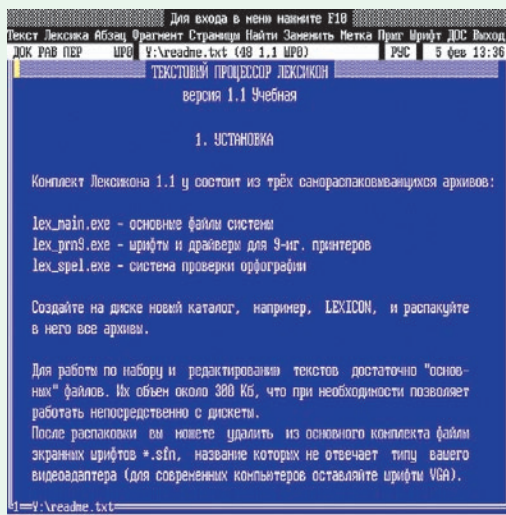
Для входа в меню нажмите F10
Текст Лексика Абзац Фрагмент Страницы Найти Заменить Метка Прнт Шрифт ДОС Выход
ДОК РАБ ПЕР ШР0 Y:\readme.txt (48 1.1 ШР0) РУС 5 фев 13:36

ТЕКСТОВЫЙ ПРОЦЕССОР ЛЕКСИКОН
версия 1.1 Учебная

1. УСТАНОВКА

Комплект Лексикона 1.1 у состоит из трёх самораспаковывающихся архивов:

lex_main.exe - основные файлы системы
lex_prn9.exe - шрифты и драйверы для 9-иг. принтеров
lex_spel.exe - система проверки орфографии

Создайте на диске новый каталог, например, LEXICON, и распакуйте в него все архивы.

Для работы по набору и редактированию текстов достаточно "основных" файлов. Их объем около 300 Кб, что при необходимости позволяет работать непосредственно с дискеты.
После распаковки вы можете удалить из основного комплекта файлы экранных шрифтов *.sfn, название которых не отвечает типу вашего видеоадаптера (для современных компьютеров оставляйте шрифты VGA).

1=Y:\readme.txt